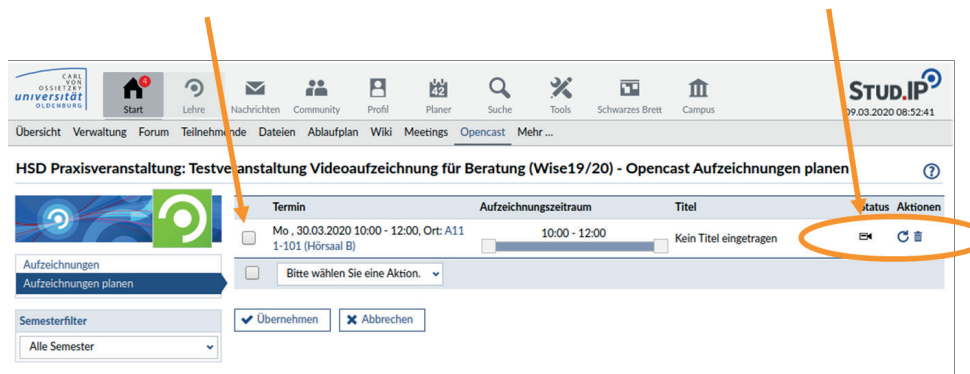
CARL VON OSSIETZKY universität OLDENBURG

4 Start Lehre Nachrichten Community Profil 42 Planer Suche Tools Schwarzes Brett Campus

STUD.IP 09.03.2020 08:52:41

Übersicht Verwaltung Forum Teilnehmende Dateien Ablaufplan Wiki Meetings Opencast Mehr ...

HSD Praxisveranstaltung: Testveranstaltung Videoaufzeichnung für Beratung (Wise19/20) - Opencast Aufzeichnungen planen

| | Termin | Aufzeichnungszeitraum | Titel | Status | Aktionen |
|---|---|---|---|---|---|
| | Mo , 30.03.2020 10:00 - 12:00, Ort: A11 1-101 (Hörsaal B) | 10:00 - 12:00 | Kein Titel eingetragen | | |

Bitte wählen Sie eine Aktion.

Aufzeichnungen
Aufzeichnungen planen

Semesterfilter
Alle Semester

Übernehmen Abbrechen